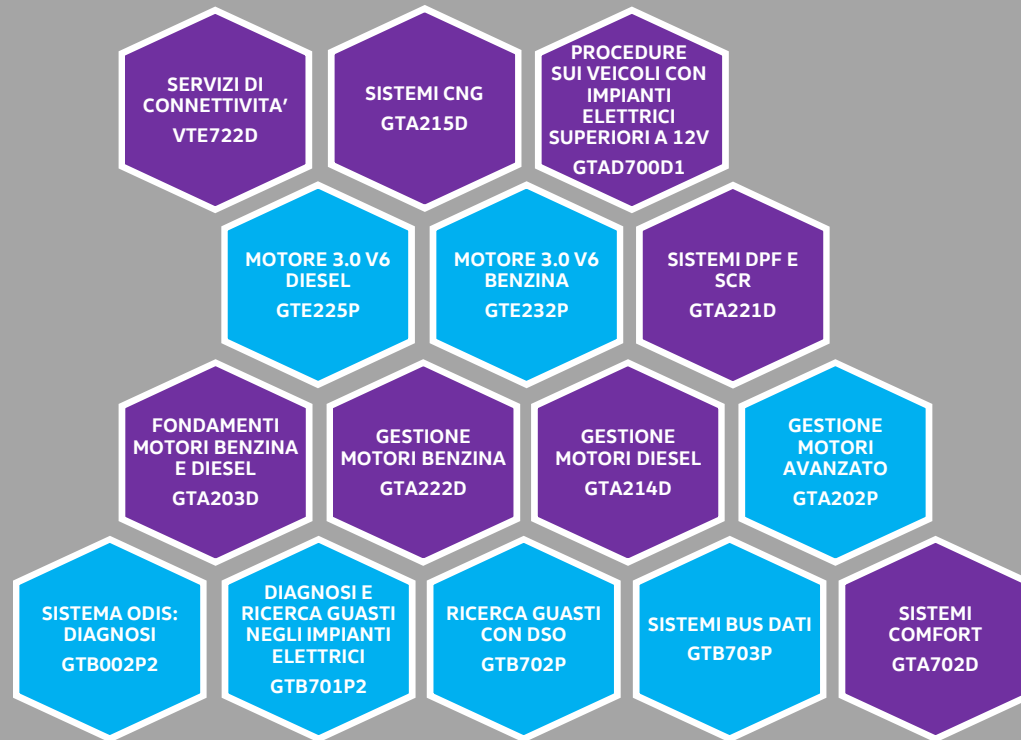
SERVIZI DI CONNETTIVITA'
VTE722D

SISTEMI CNG
GTA215D

PROCEDURE SUI VEICOLI CON IMPIANTI ELETTRICI SUPERIORI A 12V
GTAD700D1

MOTORE 3.0 V6 DIESEL
GTE225P

MOTORE 3.0 V6 BENZINA
GTE232P

SISTEMI DPF E SCR
GTA221D

FONDAMENTI MOTORI BENZINA E DIESEL
GTA203D

GESTIONE MOTORI BENZINA
GTA222D

GESTIONE MOTORI DIESEL
GTA214D

GESTIONE MOTORI AVANZATO
GTA202P

SISTEMA ODIS: DIAGNOSI
GTB002P2

DIAGNOSI E RICERCA GUASTI NEGLI IMPIANTI ELETTRICI
GTB701P2

RICERCA GUASTI CON DSO
GTB702P

SISTEMI BUS DATI
GTB703P

SISTEMI COMFORT
GTA702D